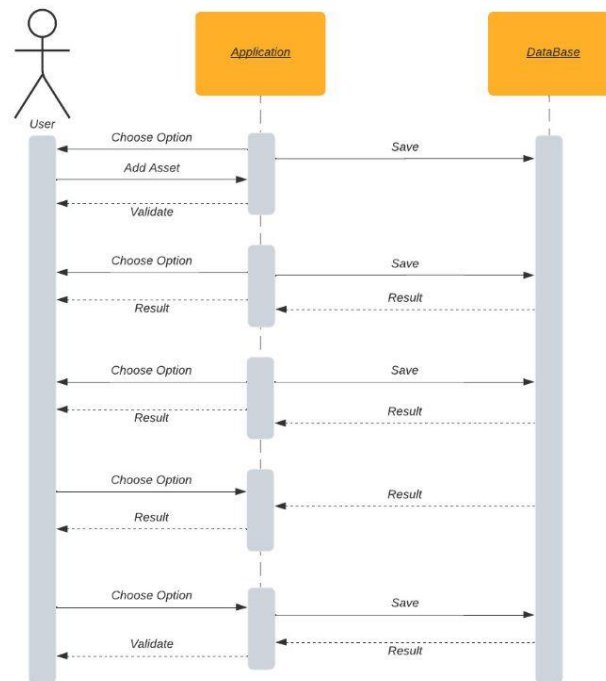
User

Application

DataBase

Choose Option

Save

Add Asset

Validate

Choose Option

Save

Result

Result

Choose Option

Save

Result

Result

Choose Option

Result

Result

Choose Option

Save

Validate

Result